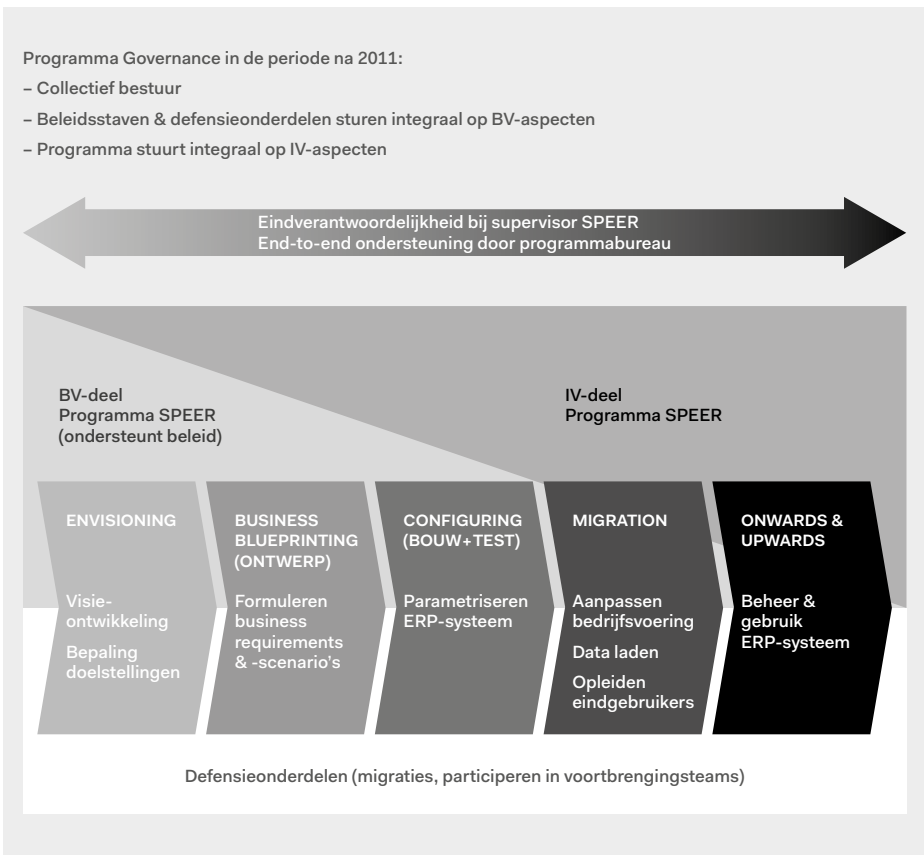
Programma Governance in de periode na 2011:
– Collectief bestuur
– Beleidsstaven & defensieonderdelen sturen integraal op BV-aspecten
– Programma stuurt integraal op IV-aspecten

Eindverantwoordelijkheid bij supervisor SPEER
End-to-end ondersteuning door programmabureau

BV-deel
Programma SPEER
(ondersteunt beleid)

IV-deel
Programma SPEER

ENVISIONING

Visieontwikkeling

Bepaling doelstellingen

BUSINESS BLUEPRINTING (ONTWERP)

Formuleren business requirements & -scenario's

CONFIGURING (BOUW+TEST)

Parametriseren ERP-systeem

MIGRATION

Aanpassen bedrijfsvoering

Data laden

Opleiden eindgebruikers

ONWARDS & UPWARDS

Beheer & gebruik ERP-systeem

Defensieonderdelen (migraties, participeren in voortbrengingsteams)